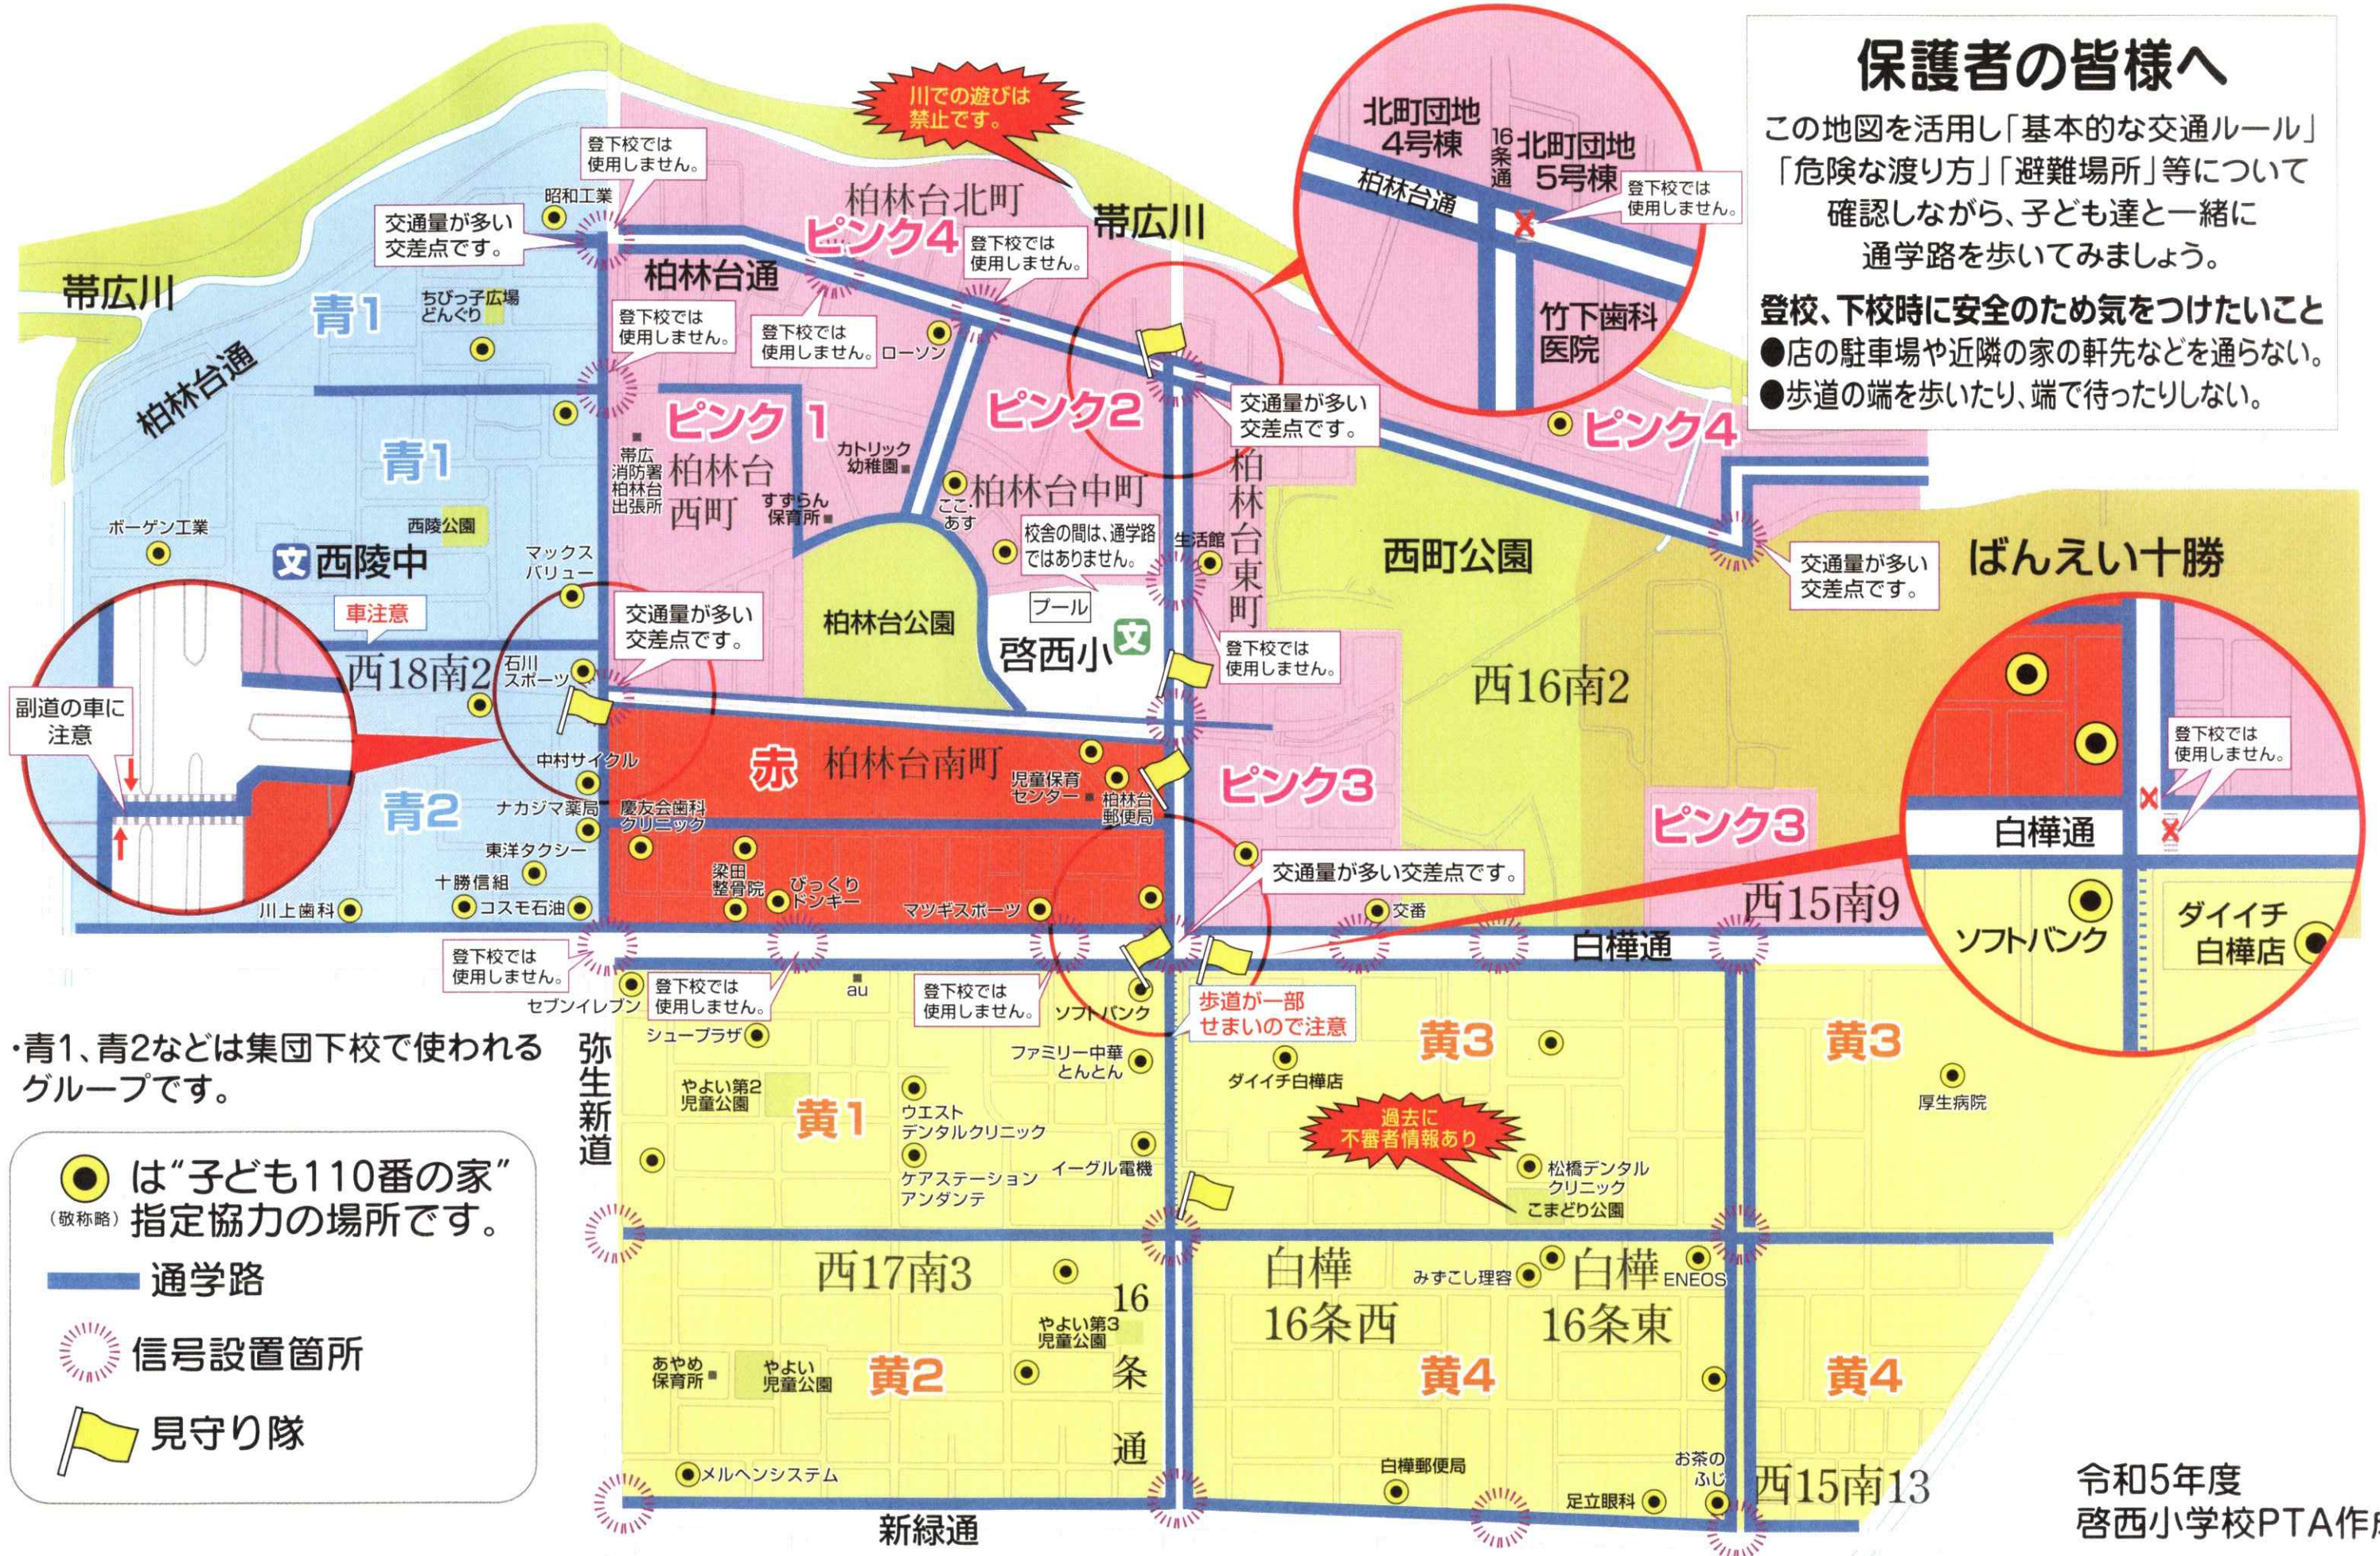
保護者の皆様へ

この地図を活用し「基本的な交通ルール」「危険な渡り方」「避難場所」等について確認しながら、子ども達と一緒に通学路を歩いてみましょう。

登校、下校時に安全のため気をつけたいこと
●店の駐車場や近隣の家の軒先などを通らない。
●歩道の端を歩いたり、端で待ったりしない。

川での遊びは禁止です。

北町団地4号棟
16条通
北町団地5号棟
柏林台通
登下校では使用しません。
竹下歯科医院

帯広川
柏林台通
青1
青1
昭和工業
交通量が多い交差点です。
登下校では使用しません。
ちびっ子広場どんぐり
柏林台北町
ピンク4
登下校では使用しません。
帯広川
柏林台通
登下校では使用しません。
登下校では使用しません。
ローソン
ピンク1
ピンク2
交通量が多い交差点です。
ピンク4
帯広消防署柏林台出張所
柏林台西町
カトリック幼稚園
すずらん保育所
柏林台中町
ここ・あす
柏林台東町
交通量が多い交差点です。
ばんえい十勝
ボーゲン工業
西陵公園
西陵中
マックスバリュー
校舎の間は、通学路ではありません。
生活館
西町公園
車注意
交通量が多い交差点です。
柏林台公園
プール
啓西小
登下校では使用しません。
西16南2
副道の車に注意
西18南2
石川スポーツ
中村サイクル
赤
柏林台南町
児童保育センター
柏林台郵便局
ピンク3
ピンク3
登下校では使用しません。
白樺通
ダイイチ白樺店
ソフトバンク
青2
ナカジマ薬局
慶友会歯科クリニック
東洋タクシー
十勝信組
梁田整骨院
びっくりドンキー
交通量が多い交差点です。
川上歯科
コスモ石油
マツギスポーツ
交番
西15南9
白樺通
登下校では使用しません。
セブンイレブン
登下校では使用しません。
au
登下校では使用しません。
ソフトバンク
歩道が一部せまいので注意
シュープラザ
黄3
黄3
弥生新道
やよい第2児童公園
黄1
ファミリー中華とんとん
ダイイチ白樺店
厚生病院
ウエストデンタルクリニック
過去に不審者情報あり
ケアステーションアンダンテ
イーグル電機
松橋デンタルクリニック
こまどり公園
西17南3
白樺16条西
みずこし理容
白樺16条東
ENEOS
16条通
やよい第3児童公園
あやめ保育所
やよい児童公園
黄2
黄4
黄4
メルヘンシステム
白樺郵便局
お茶のふじ
足立眼科
西15南13
新緑通

・青1、青2などは集団下校で使われるグループです。

は“子ども110番の家”(敬称略)指定協力の場所です。
通学路
信号設置箇所
見守り隊

令和5年度
啓西小学校PTA作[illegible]